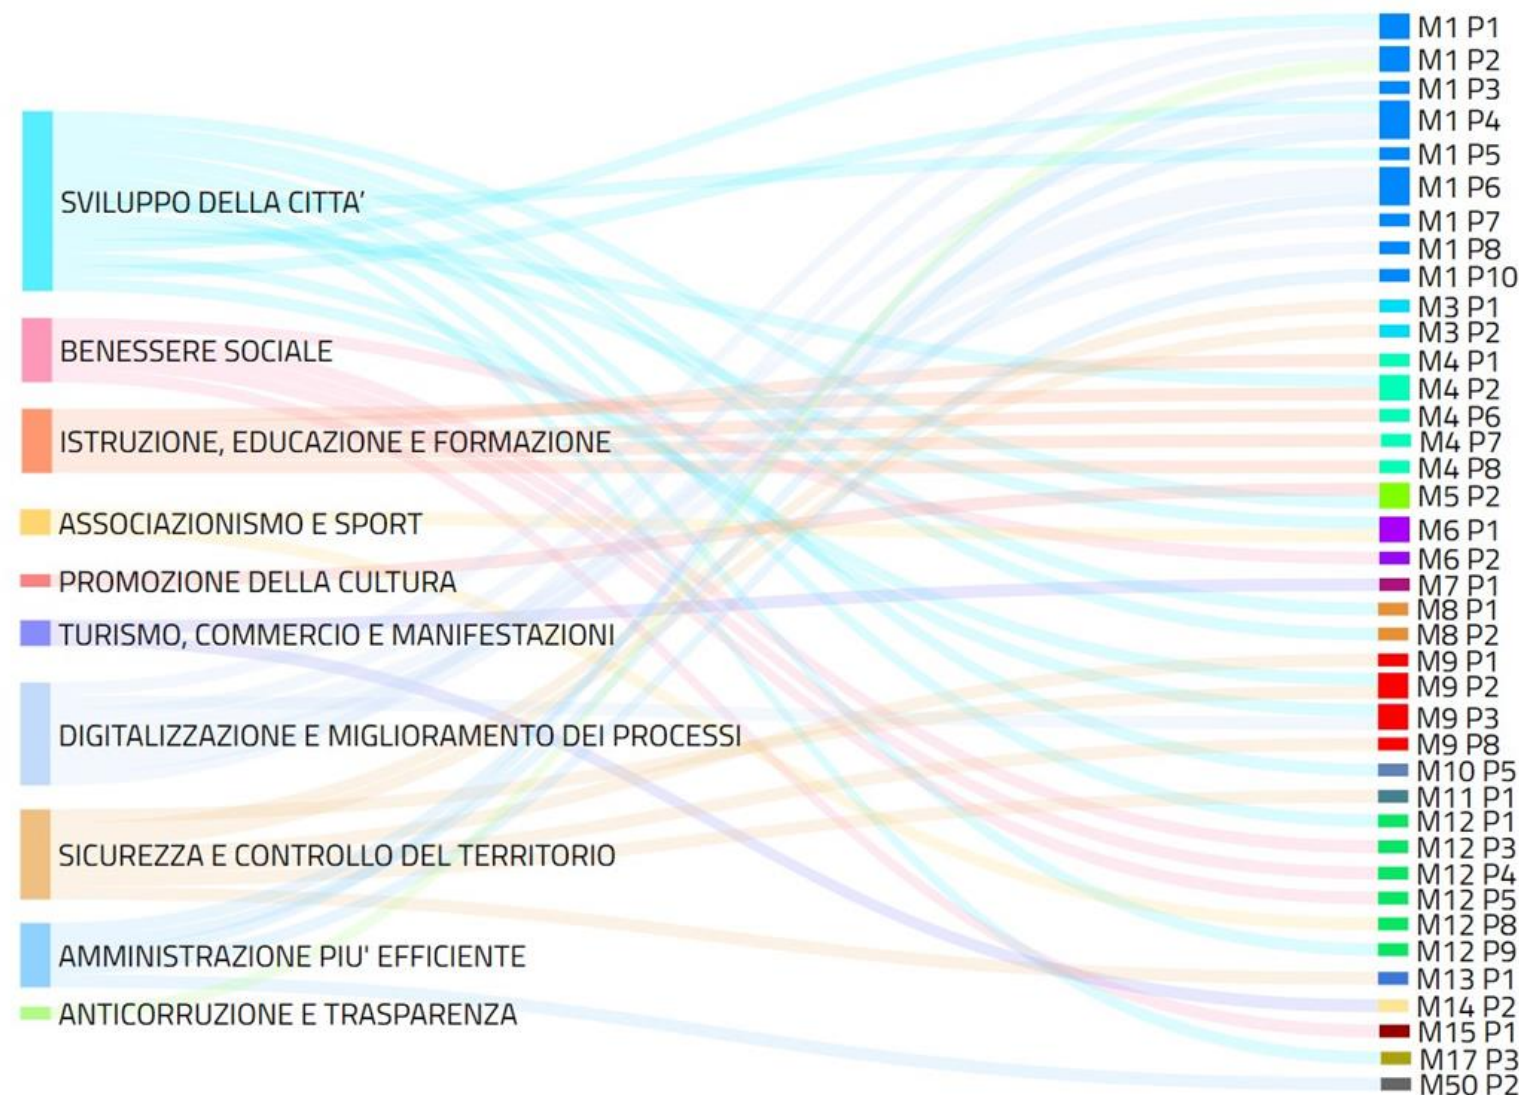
SVILUPPO DELLA CITTA'
BENESSERE SOCIALE
ISTRUZIONE, EDUCAZIONE E FORMAZIONE
ASSOCIAZIONISMO E SPORT
PROMOZIONE DELLA CULTURA
TURISMO, COMMERCIO E MANIFESTAZIONI
DIGITALIZZAZIONE E MIGLIORAMENTO DEI PROCESSI
SICUREZZA E CONTROLLO DEL TERRITORIO
AMMINISTRAZIONE PIU' EFFICIENTE
ANTICORRUZIONE E TRASPARENZA

M1 P1
M1 P2
M1 P3
M1 P4
M1 P5
M1 P6
M1 P7
M1 P8
M1 P10
M3 P1
M3 P2
M4 P1
M4 P2
M4 P6
M4 P7
M4 P8
M5 P2
M6 P1
M6 P2
M7 P1
M8 P1
M8 P2
M9 P1
M9 P2
M9 P3
M9 P8
M10 P5
M11 P1
M12 P1
M12 P3
M12 P4
M12 P5
M12 P8
M12 P9
M13 P1
M14 P2
M15 P1
M17 P3
M50 P2